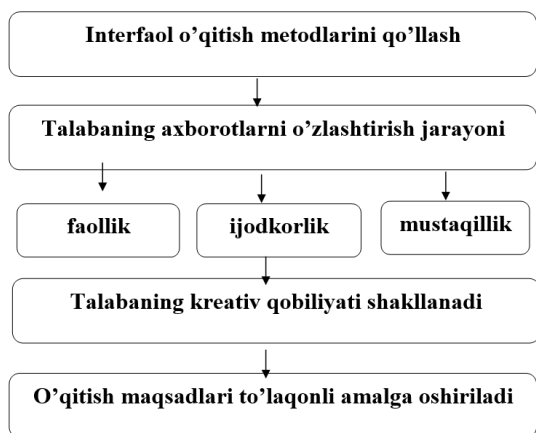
Interfaol o'qitish metodlarini qo'llash

Talabaning axborotlarni o'zlashtirish jarayoni

faollik

ijodkorlik

mustaqillik

Talabaning kreativ qobiliyati shakllanadi

O'qitish maqsadlari to'laqonli amalga oshiriladi